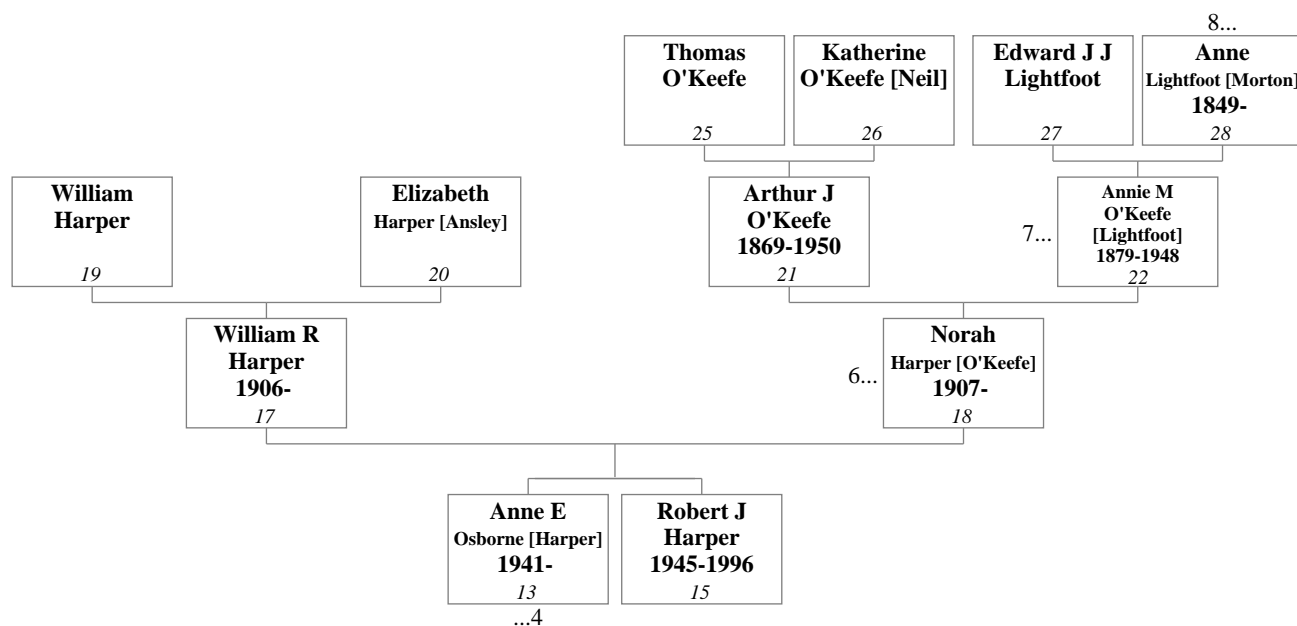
8...

Thomas O'Keefe
25

Katherine O'Keefe [Neil]
26

Edward J J Lightfoot
27

Anne Lightfoot [Morton] 1849-
28

William Harper
19

Elizabeth Harper [Ansley]
20

Arthur J O'Keefe 1869-1950
21

7...

Annie M O'Keefe [Lightfoot] 1879-1948
22

William R Harper 1906-
17

6...

Norah Harper [O'Keefe] 1907-
18

Anne E Osborne [Harper] 1941-
13

...4

Robert J Harper 1945-1996
15